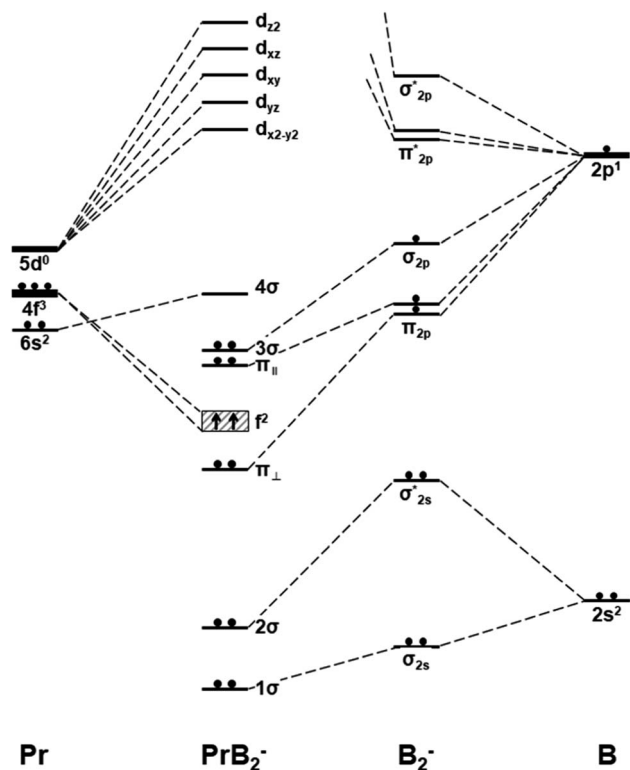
$d_{z2}$
$d_{xz}$
$d_{xy}$
$d_{yz}$
$d_{x2-y2}$

$\sigma^*_{2p}$
$\pi^*_{2p}$

$2p^1$

$5d^0$
$4f^3$
$6s^2$

$4\sigma$
$\sigma_{2p}$
$\pi_{2p}$
$3\sigma$
$\pi_{\parallel}$

$f^2$

$\pi_{\perp}$

$\sigma^*_{2s}$

$2s^2$

$2\sigma$
$\sigma_{2s}$
$1\sigma$

Pr
$PrB_2^-$
$B_2^-$
B